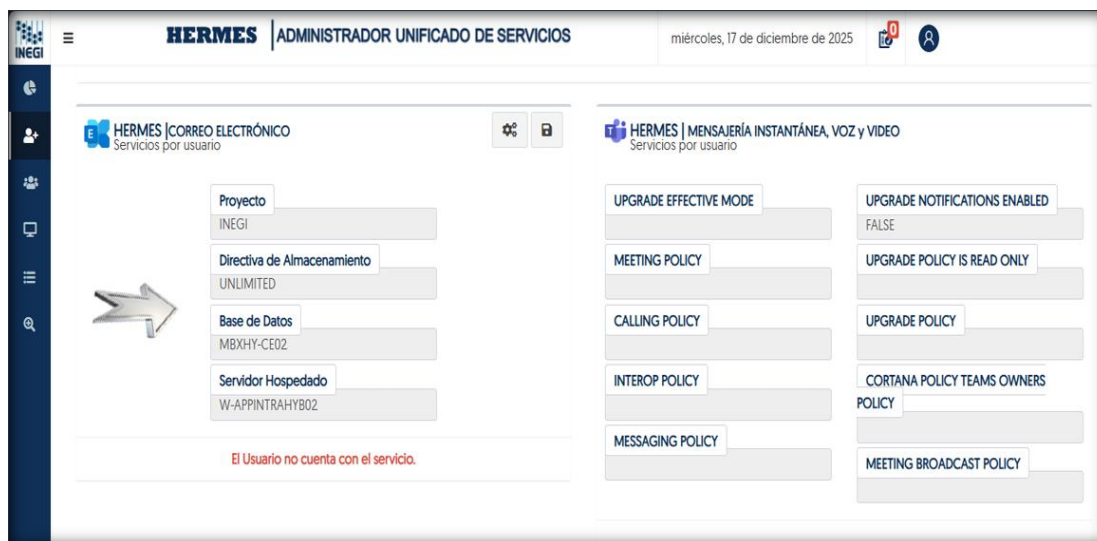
INEGI

HERMES | ADMINISTRADOR UNIFICADO DE SERVICIOS

miércoles, 17 de diciembre de 2025

0

HERMES | CORREO ELECTRÓNICO
Servicios por usuario

Proyecto
INEGI

Directiva de Almacenamiento
UNLIMITED

Base de Datos
MBXHY-CE02

Servidor Hospedado
W-APPINTRAHYB02

El Usuario no cuenta con el servicio.

HERMES | MENSAJERÍA INSTANTÁNEA, VOZ y VIDEO
Servicios por usuario

UPGRADE EFFECTIVE MODE

UPGRADE NOTIFICATIONS ENABLED
FALSE

MEETING POLICY

UPGRADE POLICY IS READ ONLY

CALLING POLICY

UPGRADE POLICY

INTEROP POLICY

CORTANA POLICY TEAMS OWNERS POLICY

MESSAGING POLICY

MEETING BROADCAST POLICY